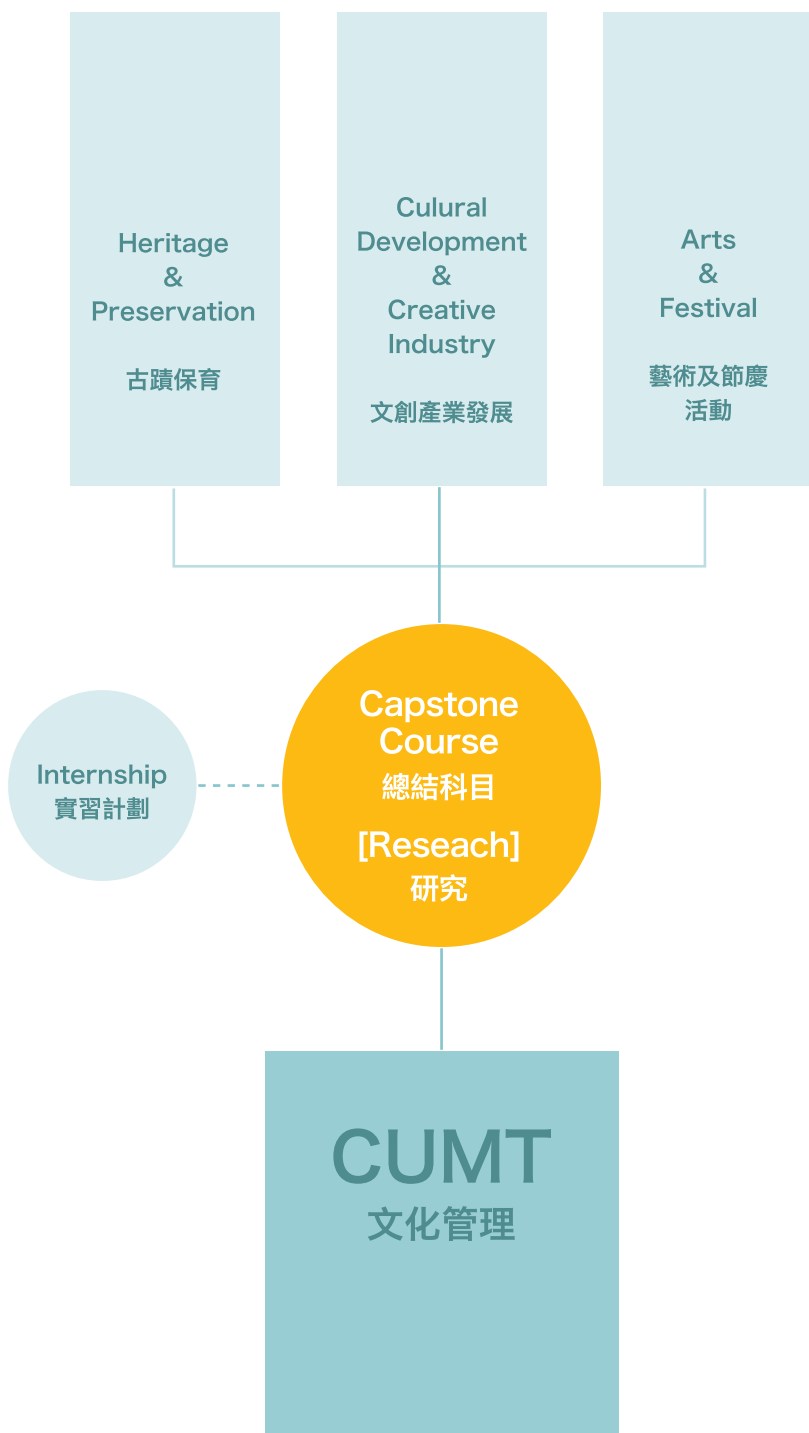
Heritage
&
Preservation

古蹟保育

Culural
Development
&
Creative
Industry

文創產業發展

Arts
&
Festival

藝術及節慶
活動

Internship
實習計劃

Capstone
Course
總結科目

[Reseach]
研究

CUMT
文化管理